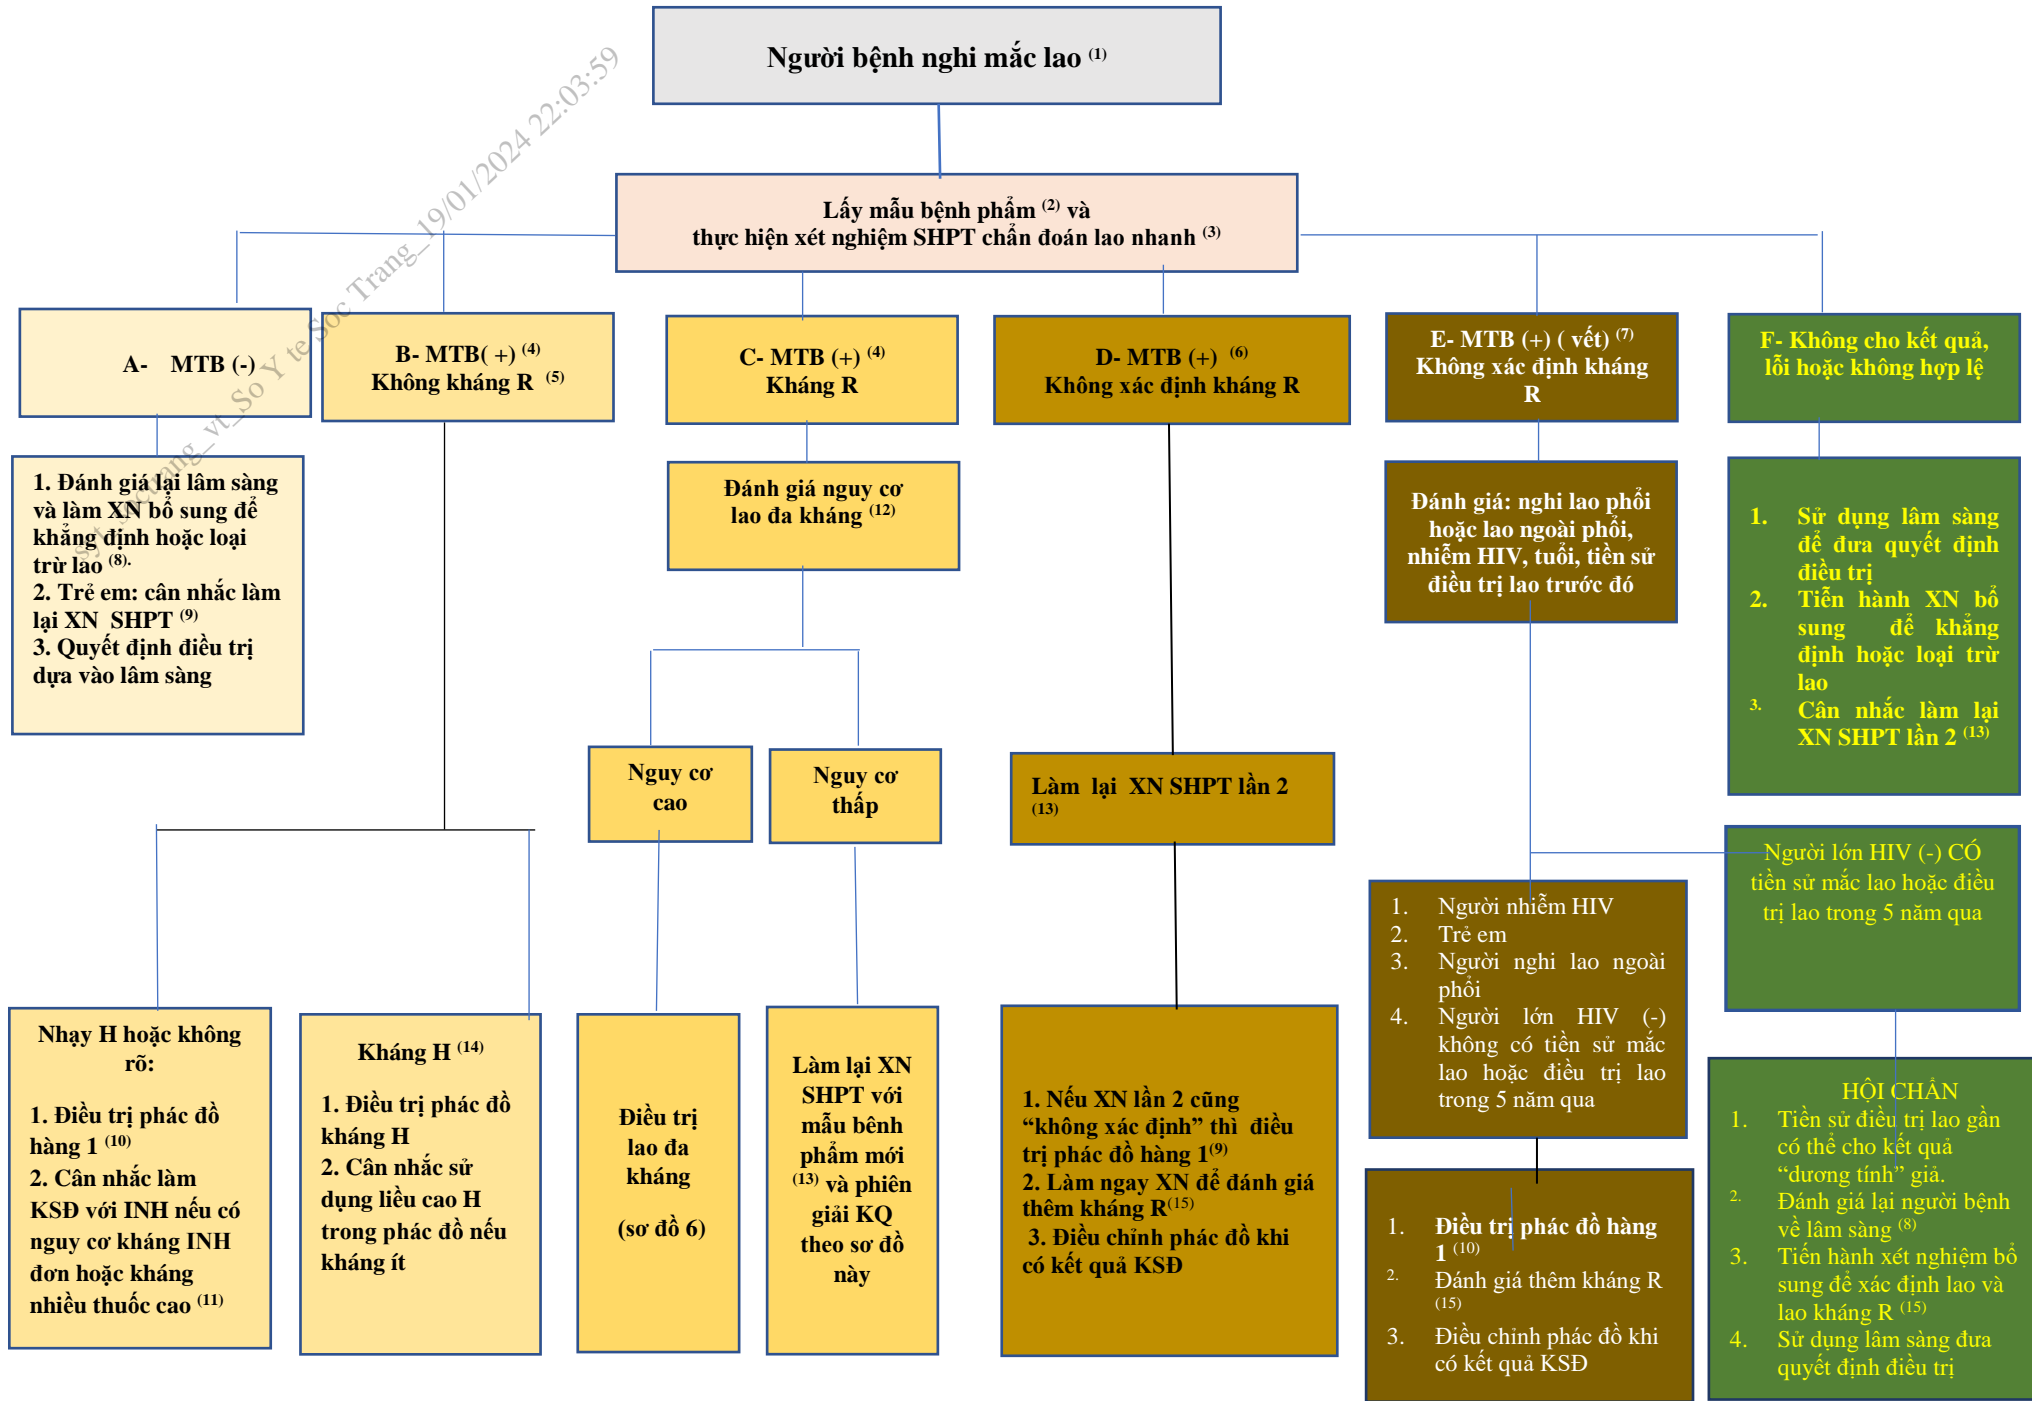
Người bệnh nghi mắc lao $^{(1)}$

Sở Y tế Sóc Trăng_vt_So Y te Soc Trang_19/01/2024 22:03:59

Lấy mẫu bệnh phẩm $^{(2)}$ và thực hiện xét nghiệm SHPT chẩn đoán lao nhanh $^{(3)}$

A- MTB (-)

B- MTB( +) $^{(4)}$ Không kháng R $^{(5)}$

C- MTB (+) $^{(4)}$ Kháng R

D- MTB (+) $^{(6)}$ Không xác định kháng R

E- MTB (+) ( vết) $^{(7)}$ Không xác định kháng R

F- Không cho kết quả, lỗi hoặc không hợp lệ

1. Đánh giá lại lâm sàng và làm XN bổ sung để khẳng định hoặc loại trừ lao $^{(8)}$.
2. Trẻ em: cân nhắc làm lại XN SHPT $^{(9)}$
3. Quyết định điều trị dựa vào lâm sàng

Đánh giá nguy cơ lao đa kháng $^{(12)}$

Đánh giá: nghi lao phổi hoặc lao ngoài phổi, nhiễm HIV, tuổi, tiền sử điều trị lao trước đó

1. Sử dụng lâm sàng để đưa quyết định điều trị
2. Tiến hành XN bổ sung để khẳng định hoặc loại trừ lao
3. Cân nhắc làm lại XN SHPT lần 2 $^{(13)}$

Nguy cơ cao

Nguy cơ thấp

Làm lại XN SHPT lần 2 $^{(13)}$

Người lớn HIV (-) CÓ tiền sử mắc lao hoặc điều trị lao trong 5 năm qua

1. Người nhiễm HIV
2. Trẻ em
3. Người nghi lao ngoài phổi
4. Người lớn HIV (-) không có tiền sử mắc lao hoặc điều trị lao trong 5 năm qua

Nhạy H hoặc không rõ:
1. Điều trị phác đồ hàng 1 $^{(10)}$
2. Cân nhắc làm KSĐ với INH nếu có nguy cơ kháng INH đơn hoặc kháng nhiều thuốc cao $^{(11)}$

Kháng H $^{(14)}$
1. Điều trị phác đồ kháng H
2. Cân nhắc sử dụng liều cao H trong phác đồ nếu kháng ít

Điều trị lao đa kháng

(sơ đồ 6)

Làm lại XN SHPT với mẫu bệnh phẩm mới $^{(13)}$ và phiên giải KQ theo sơ đồ này

1. Nếu XN lần 2 cũng “không xác định” thì điều trị phác đồ hàng 1$^{(9)}$
2. Làm ngay XN để đánh giá thêm kháng R$^{(15)}$
3. Điều chỉnh phác đồ khi có kết quả KSĐ

1. Điều trị phác đồ hàng 1 $^{(10)}$
2. Đánh giá thêm kháng R $^{(15)}$
3. Điều chỉnh phác đồ khi có kết quả KSĐ

HỘI CHẨN
1. Tiền sử điều trị lao gần có thể cho kết quả “dương tính” giả.
2. Đánh giá lại người bệnh về lâm sàng $^{(8)}$
3. Tiến hành xét nghiệm bổ sung để xác định lao và lao kháng R $^{(15)}$
4. Sử dụng lâm sàng đưa quyết định điều trị